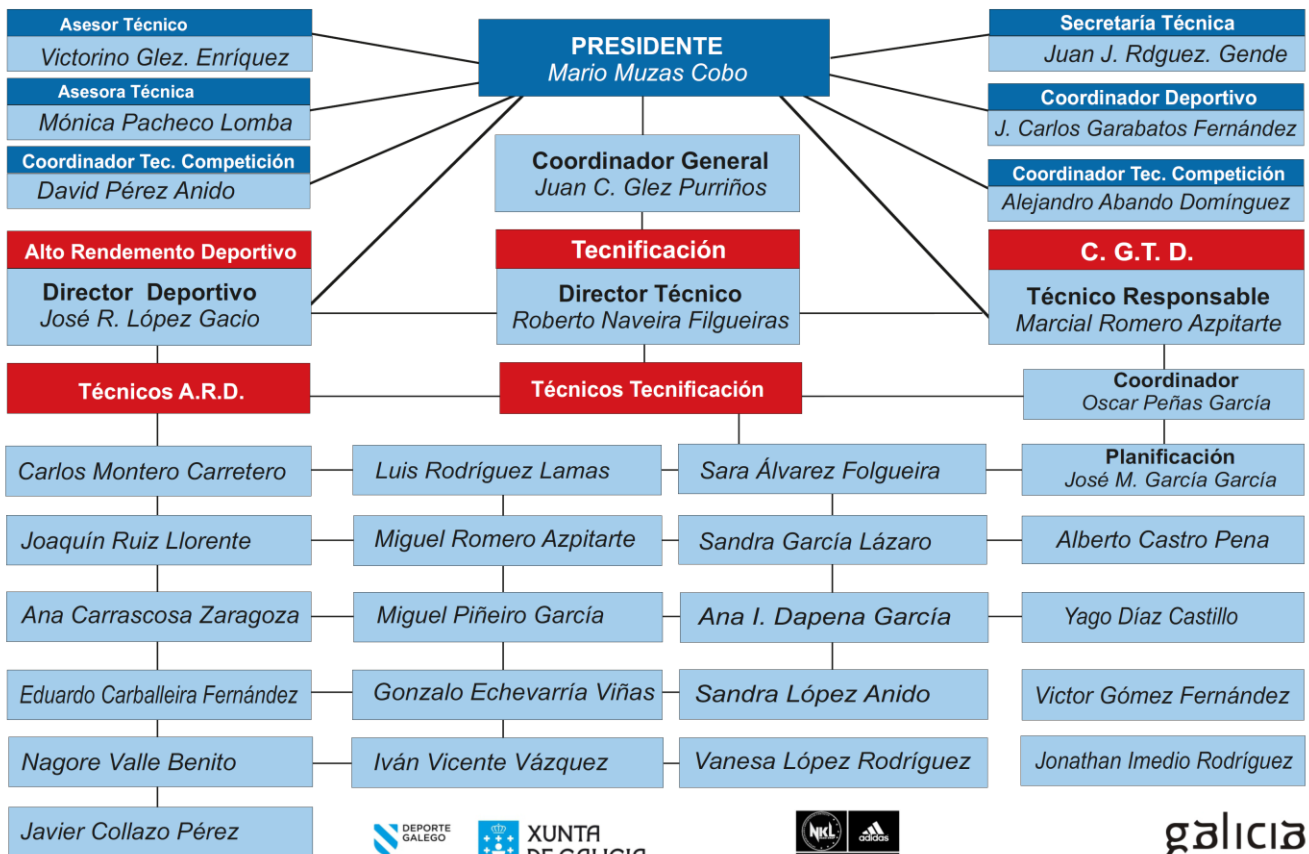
Asesor Técnico
Victorino Glez. Enríquez

PRESIDENTE
Mario Muzas Cobo

Secretaría Técnica
Juan J. Rdguez. Gende

Asesora Técnica
Mónica Pacheco Lomba

Coordinador Deportivo
J. Carlos Garabatos Fernández

Coordinador Tec. Competición
David Pérez Anido

Coordinador General
Juan C. Glez Purriños

Coordinador Tec. Competición
Alejandro Abando Domínguez

Alto Rendemento Deportivo
Director Deportivo
José R. López Gacio

Tecnificación
Director Técnico
Roberto Naveira Filgueiras

C. G. T. D.
Técnico Responsable
Marcial Romero Azpitarte

Técnicos A.R.D.

Técnicos Tecnificación

Coordinador
Oscar Peñas García

Carlos Montero Carretero

Luis Rodríguez Lamas

Sara Álvarez Folgueira

Planificación
José M. García García

Joaquín Ruiz Llorente

Miguel Romero Azpitarte

Sandra García Lázaro

Alberto Castro Pena

Ana Carrascosa Zaragoza

Miguel Piñeiro García

Ana I. Dapena García

Yago Díaz Castillo

Eduardo Carballeira Fernández

Gonzalo Echevarría Viñas

Sandra López Anido

Victor Gómez Fernández

Nagore Valle Benito

Iván Vicente Vázquez

Vanesa López Rodríguez

Jonathan Imedio Rodríguez

Javier Collazo Pérez

DEPORTE GALEGO

XUNTA DE GALICIA

NKL

adidas

galicia